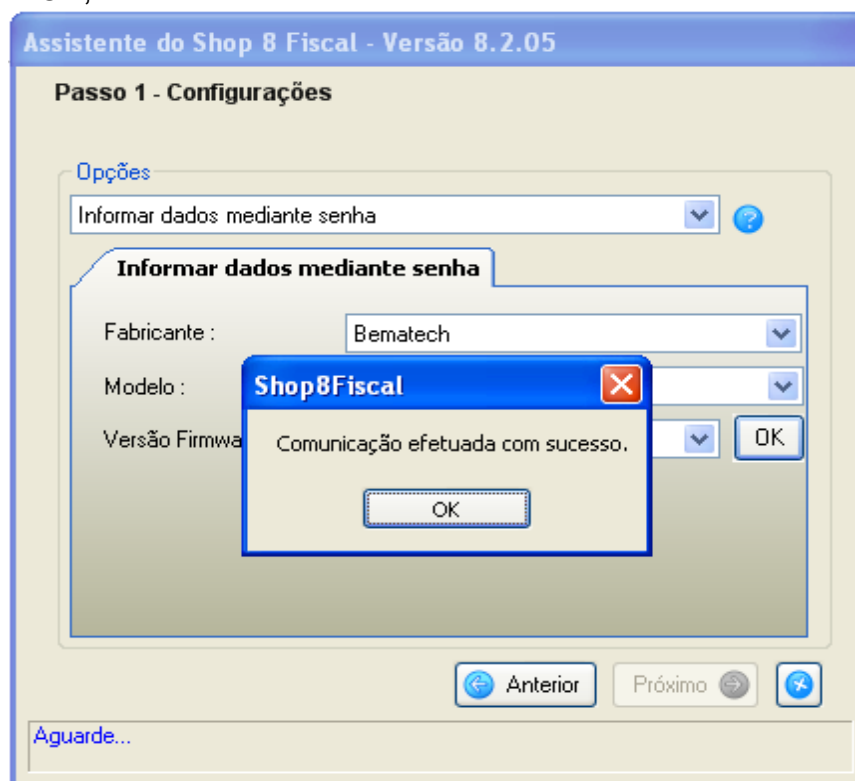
Assistente do Shop 8 Fiscal - Versão 8.2.05

Passo 1 - Configurações

Opções

Informar dados mediante senha

Informar dados mediante senha

Fabricante :
Bematech

Modelo :

Versão Firmwa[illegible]

OK

Shop8Fiscal

Comunicação efetuada com sucesso.

OK

Anterior

Próximo

Aguarde...